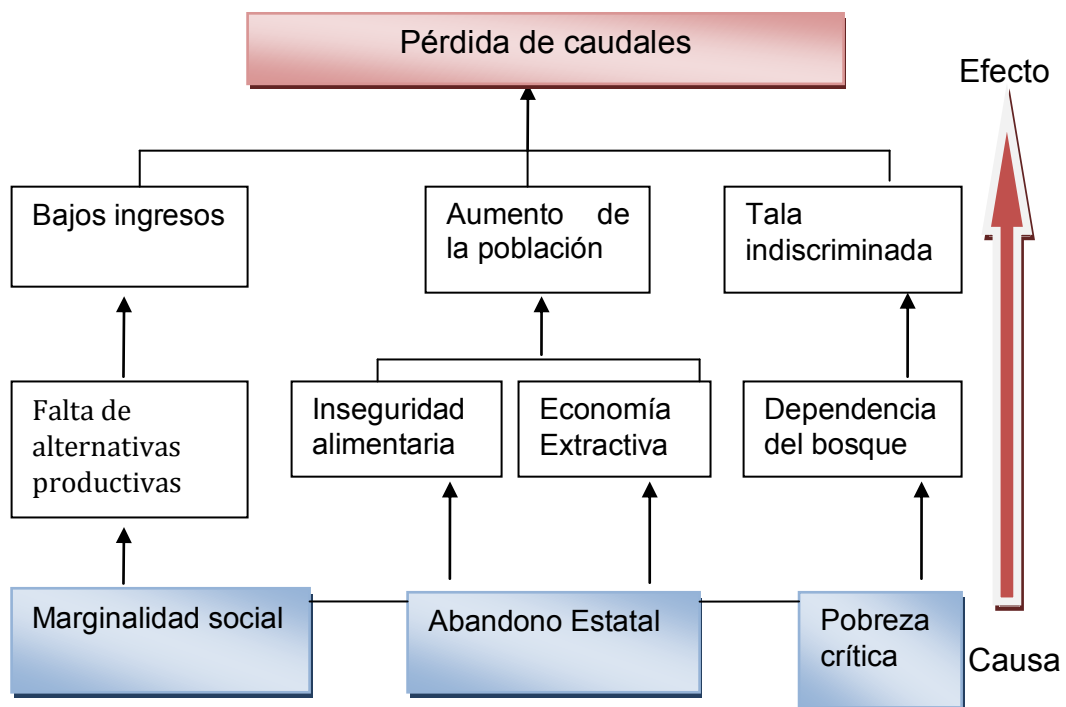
Pérdida de caudales

Efecto

Bajos ingresos

Aumento de la población

Tala indiscriminada

Falta de alternativas productivas

Inseguridad alimentaria

Economía Extractiva

Dependencia del bosque

Marginalidad social

Abandono Estatal

Pobreza crítica

Causa